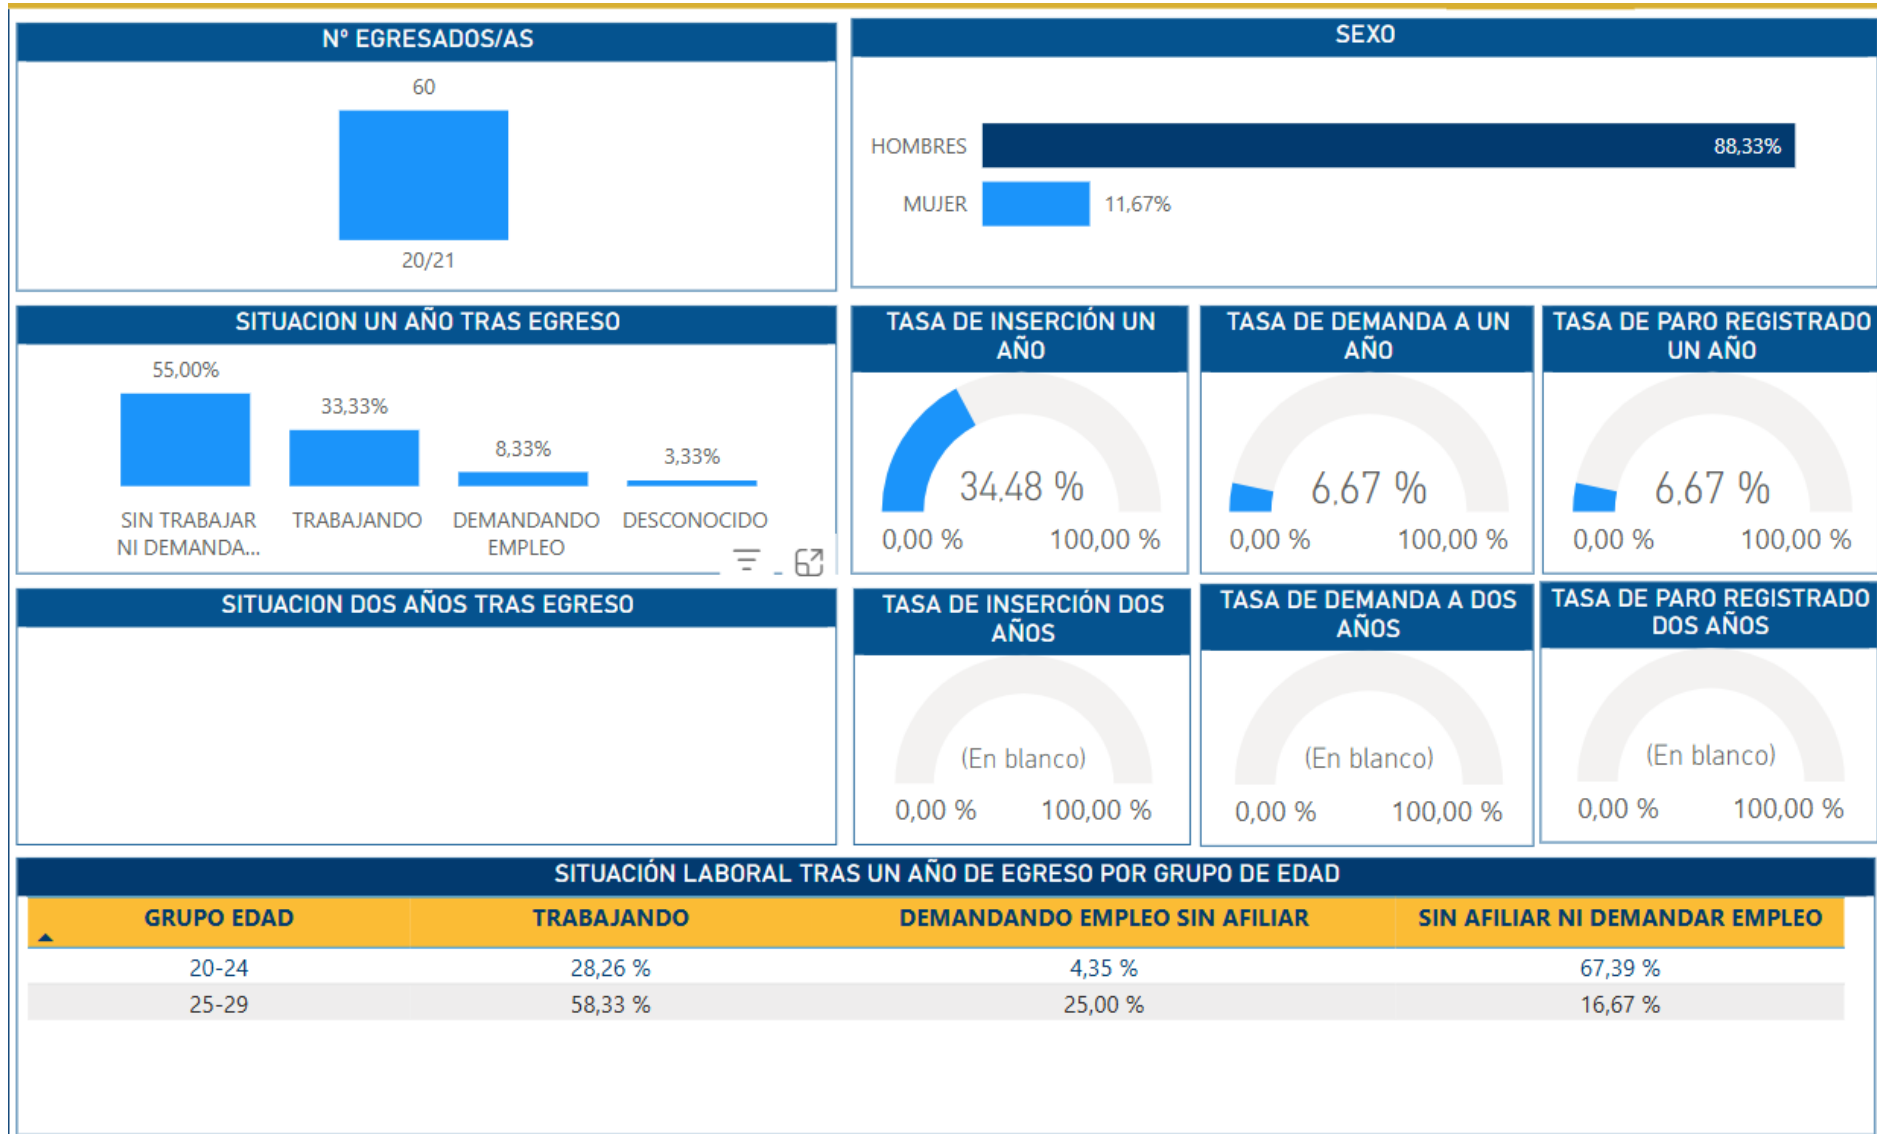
Nº EGRESADOS/AS

60

20/21

SEXO

HOMBRES 88,33%

MUJER 11,67%

SITUACION UN AÑO TRAS EGRESO

55,00%

33,33%

8,33%

3,33%

SIN TRABAJAR NI DEMANDA...

TRABAJANDO

DEMANDANDO EMPLEO

DESCONOCIDO

TASA DE INSERCIÓN UN AÑO

34,48 %

0,00 %

100,00 %

TASA DE DEMANDA A UN AÑO

6,67 %

0,00 %

100,00 %

TASA DE PARO REGISTRADO UN AÑO

6,67 %

0,00 %

100,00 %

SITUACION DOS AÑOS TRAS EGRESO

TASA DE INSERCIÓN DOS AÑOS

(En blanco)

0,00 %

100,00 %

TASA DE DEMANDA A DOS AÑOS

(En blanco)

0,00 %

100,00 %

TASA DE PARO REGISTRADO DOS AÑOS

(En blanco)

0,00 %

100,00 %

SITUACIÓN LABORAL TRAS UN AÑO DE EGRESO POR GRUPO DE EDAD

| GRUPO EDAD | TRABAJANDO | DEMANDANDO EMPLEO SIN AFILIAR | SIN AFILIAR NI DEMANDAR EMPLEO |
|---|---|---|---|
| 20-24 | 28,26 % | 4,35 % | 67,39 % |
| 25-29 | 58,33 % | 25,00 % | 16,67 % |